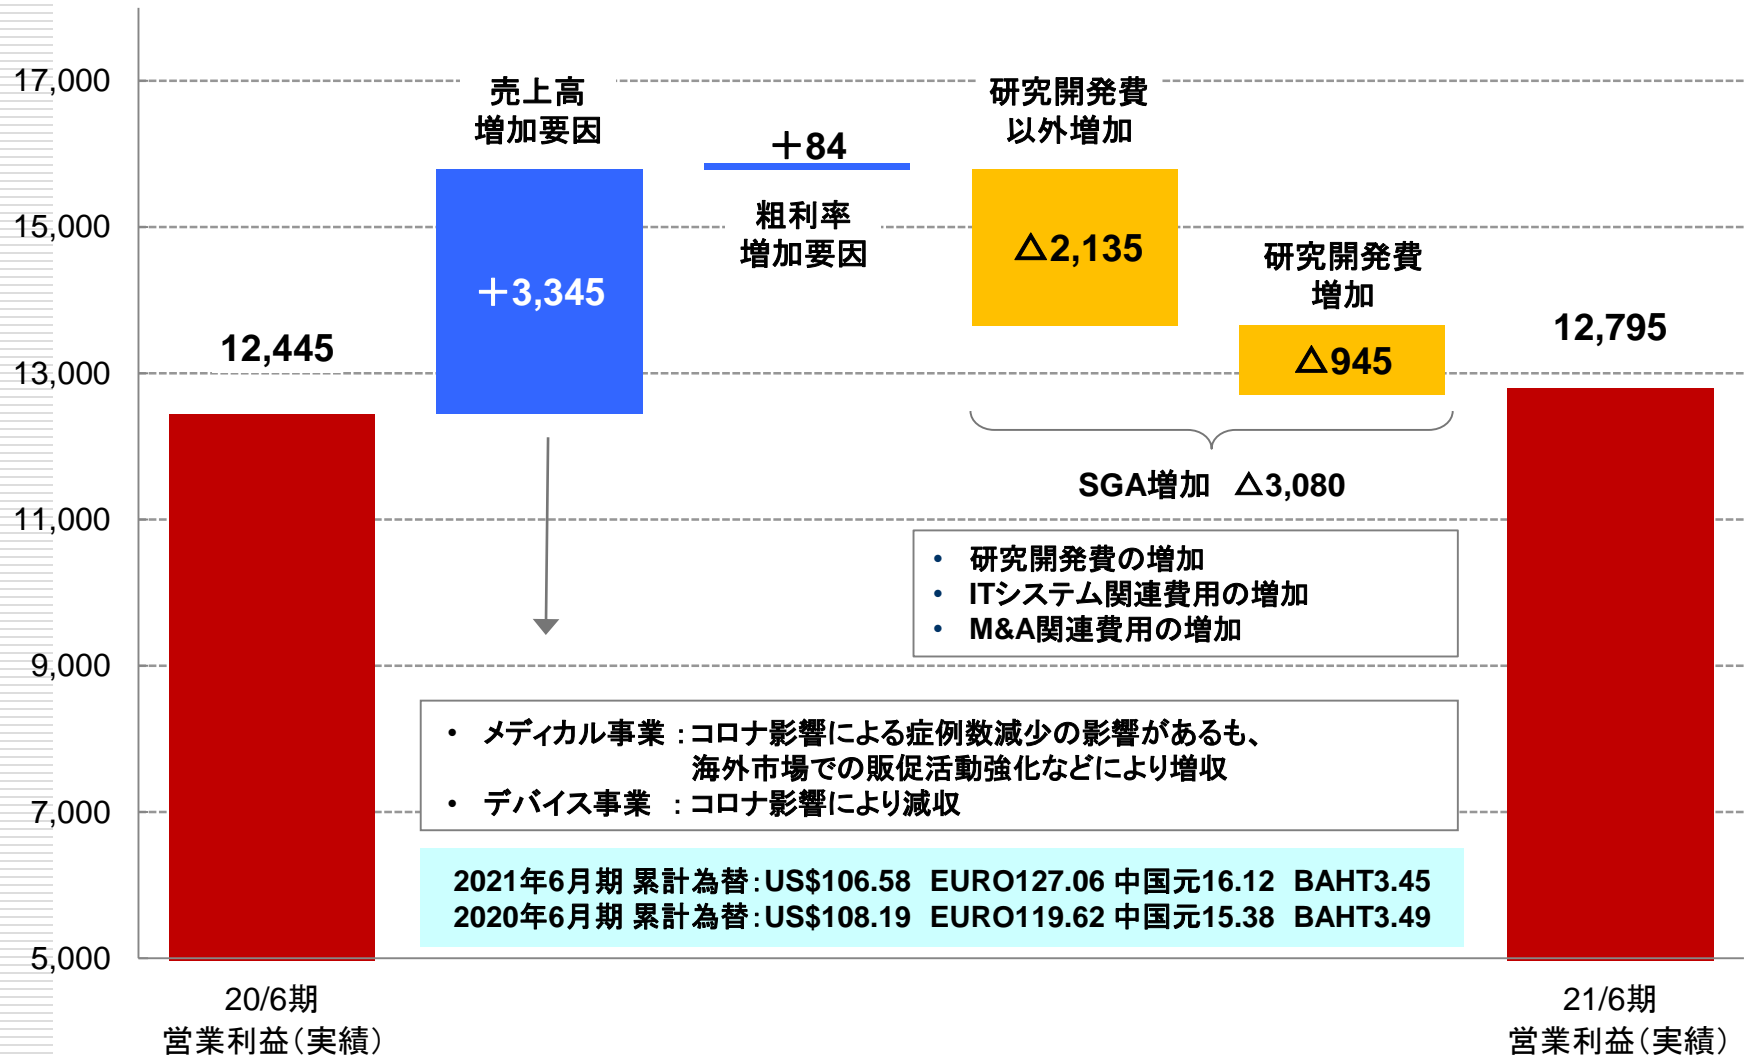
17,000
15,000
13,000
11,000
9,000
7,000
5,000

12,445

売上高
増加要因

+3,345

+84

粗利率
増加要因

研究開発費
以外増加

△2,135

研究開発費
増加

△945

12,795

SGA増加　△3,080

• 研究開発費の増加
• ITシステム関連費用の増加
• M&A関連費用の増加

• メディカル事業 ：コロナ影響による症例数減少の影響があるも、海外市場での販促活動強化などにより増収
• デバイス事業 ：コロナ影響により減収

2021年6月期 累計為替：US$106.58 EURO127.06 中国元16.12 BAHT3.45
2020年6月期 累計為替：US$108.19 EURO119.62 中国元15.38 BAHT3.49

20/6期
営業利益（実績）

21/6期
営業利益（実績）